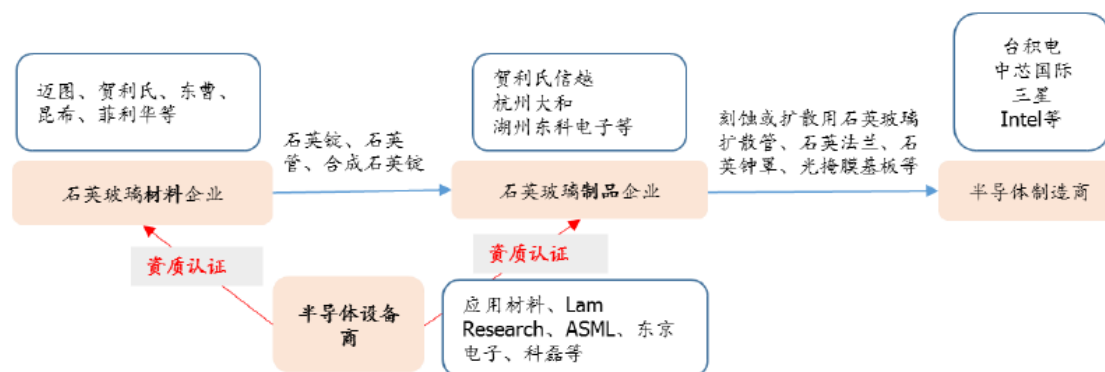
迈图、贺利氏、东曹、昆希、菲利华等

石英锭、石英管、合成石英锭

石英玻璃材料企业

资质认证

贺利氏信越
杭州大和
湖州东科电子等

石英玻璃制品企业

资质认证

刻蚀或扩散用石英玻璃扩散管、石英法兰、石英钟罩、光掩膜基板等

台积电
中芯国际
三星
Intel等

半导体制造商

半导体设备商

应用材料、Lam Research、ASML、东京电子、科磊等